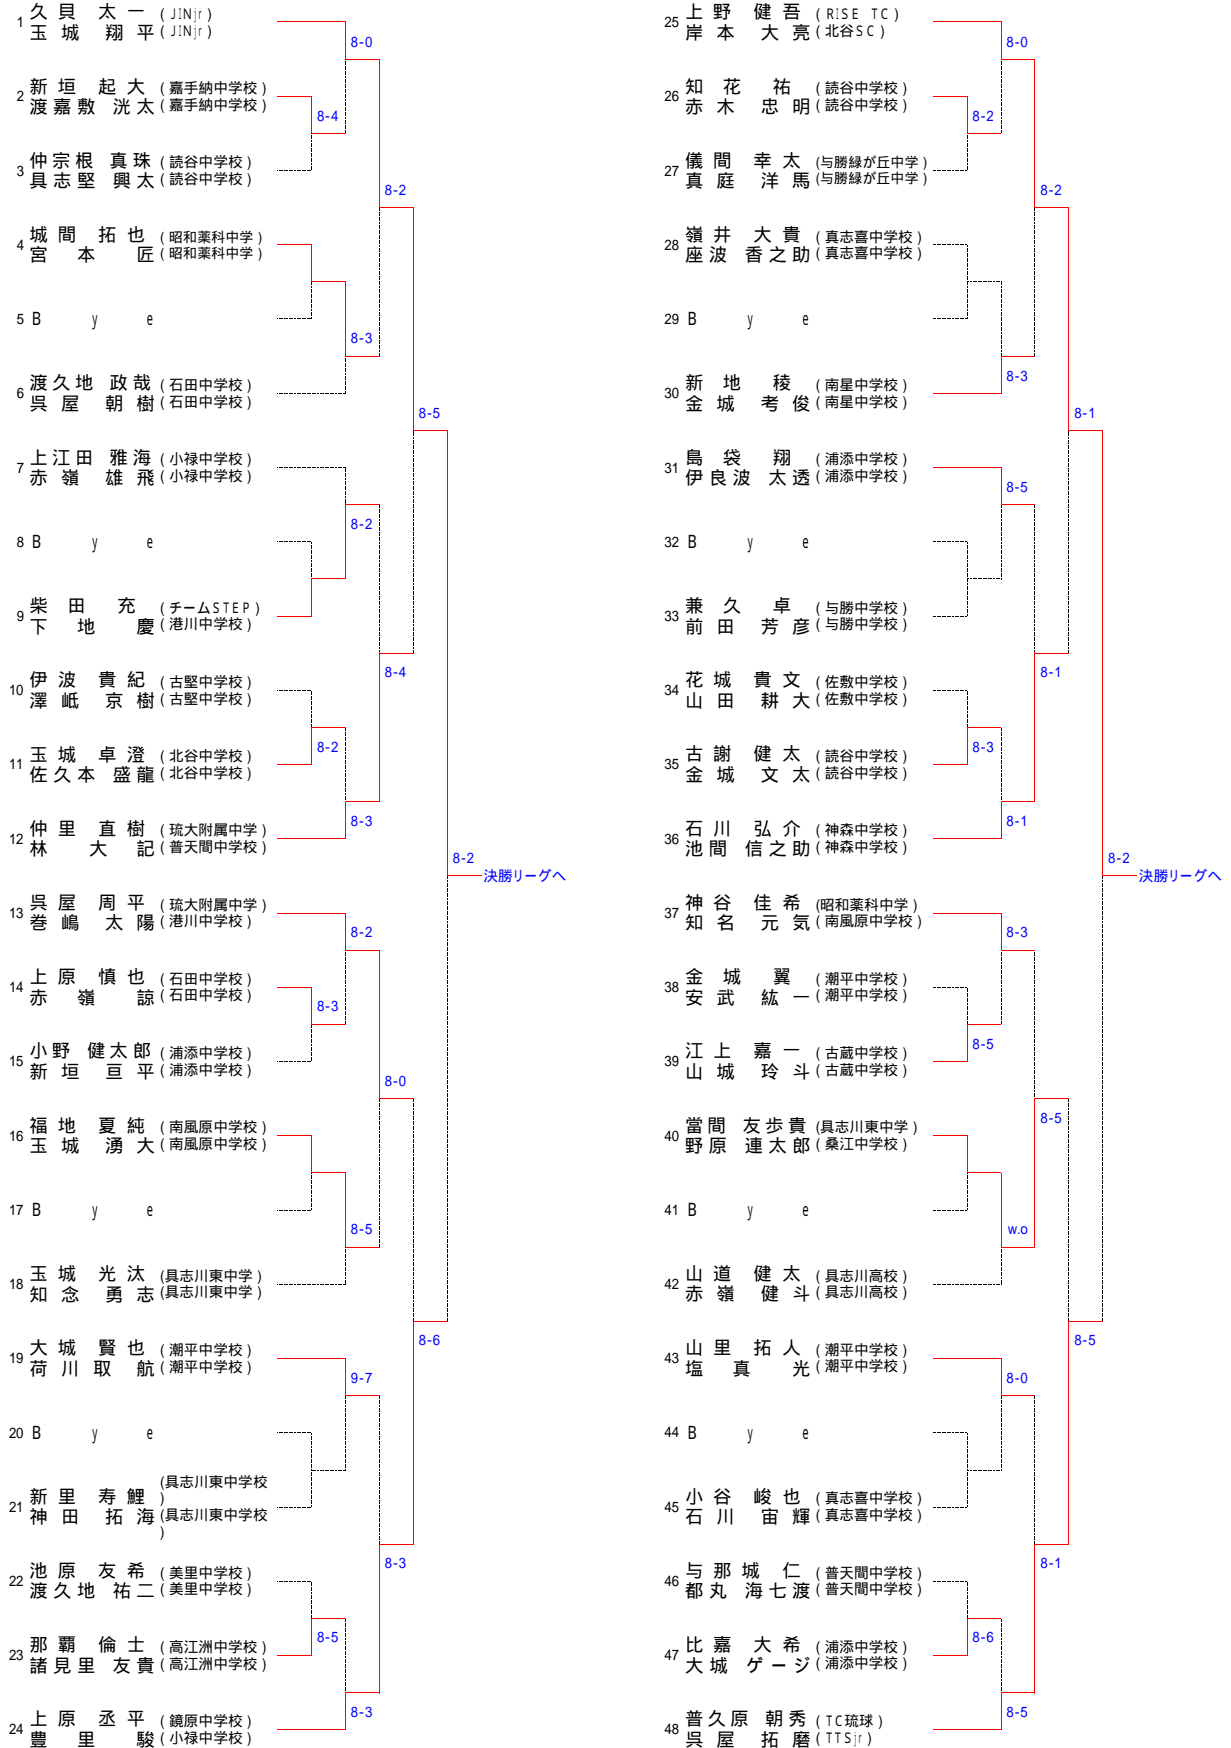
1 久貝　太一（JINjr）
玉城　翔平（JINjr）

2 新垣　起大（嘉手納中学校）
渡嘉敷　洸太（嘉手納中学校）

3 仲宗根　真珠（読谷中学校）
具志堅　興太（読谷中学校）

4 城間　拓也（昭和薬科中学）
宮本　匠（昭和薬科中学）

5 Bye

6 渡久地　政哉（石田中学校）
呉屋　朝樹（石田中学校）

7 上江田　雅海（小禄中学校）
赤嶺　雄飛（小禄中学校）

8 Bye

9 柴田　充（チームSTEP）
下地　慶（港川中学校）

10 伊波　貴紀（古堅中学校）
澤岻　京樹（古堅中学校）

11 玉城　卓澄（北谷中学校）
佐久本　盛龍（北谷中学校）

12 仲里　直樹（琉大附属中学）
林　大記（普天間中学校）

13 呉屋　周平（琉大附属中学）
巻嶋　太陽（港川中学校）

14 上原　慎也（石田中学校）
赤嶺　諒（石田中学校）

15 小野　健太郎（浦添中学校）
新垣　亘平（浦添中学校）

16 福地　夏純（南風原中学校）
玉城　湧大（南風原中学校）

17 Bye

18 玉城　光汰（具志川東中学）
知念　勇志（具志川東中学）

19 大城　賢也（潮平中学校）
荷川取　航（潮平中学校）

20 Bye

21 新里　寿鯉（具志川東中学校）
神田　拓海（具志川東中学校）

22 池原　友希（美里中学校）
渡久地　祐二（美里中学校）

23 那覇　倫士（高江洲中学校）
諸見里　友貴（高江洲中学校）

24 上原　丞平（鏡原中学校）
豊里　駿（小禄中学校）

8-0
8-4
8-2
8-3
8-5
8-2
8-4
8-2
8-3
8-2
8-2
8-3
8-0
8-5
8-6
9-7
8-3
8-5
8-3
決勝リーグへ

25 上野　健吾（RISE TC）
岸本　大亮（北谷SC）

26 知花　祐（読谷中学校）
赤木　忠明（読谷中学校）

27 儀間　幸太（与勝緑が丘中学）
真庭　洋馬（与勝緑が丘中学）

28 嶺井　大貴（真志喜中学校）
座波　香之助（真志喜中学校）

29 Bye

30 新地　稜（南星中学校）
金城　考俊（南星中学校）

31 島袋　翔（浦添中学校）
伊良波　太透（浦添中学校）

32 Bye

33 兼久　卓（与勝中学校）
前田　芳彦（与勝中学校）

34 花城　貴文（佐敷中学校）
山田　耕大（佐敷中学校）

35 古謝　健太（読谷中学校）
金城　文太（読谷中学校）

36 石川　弘介（神森中学校）
池間　信之助（神森中学校）

37 神谷　佳希（昭和薬科中学）
知名　元気（南風原中学校）

38 金城　翼（潮平中学校）
安武　紘一（潮平中学校）

39 江上　嘉一（古蔵中学校）
山城　玲斗（古蔵中学校）

40 當間　友歩貴（具志川東中学）
野原　連太郎（桑江中学校）

41 Bye

42 山道　健太（具志川高校）
赤嶺　健斗（具志川高校）

43 山里　拓人（潮平中学校）
塩真　光（潮平中学校）

44 Bye

45 小谷　峻也（真志喜中学校）
石川　宙輝（真志喜中学校）

46 与那城　仁（普天間中学校）
都丸　海七渡（普天間中学校）

47 比嘉　大希（浦添中学校）
大城　ゲージ（浦添中学校）

48 普久原　朝秀（TC琉球）
呉屋　拓磨（TTSjr）

8-0
8-2
8-2
8-3
8-1
8-5
8-1
8-3
8-1
8-2
8-3
8-5
8-5
w.o
8-5
8-0
8-1
8-6
8-5
決勝リーグへ